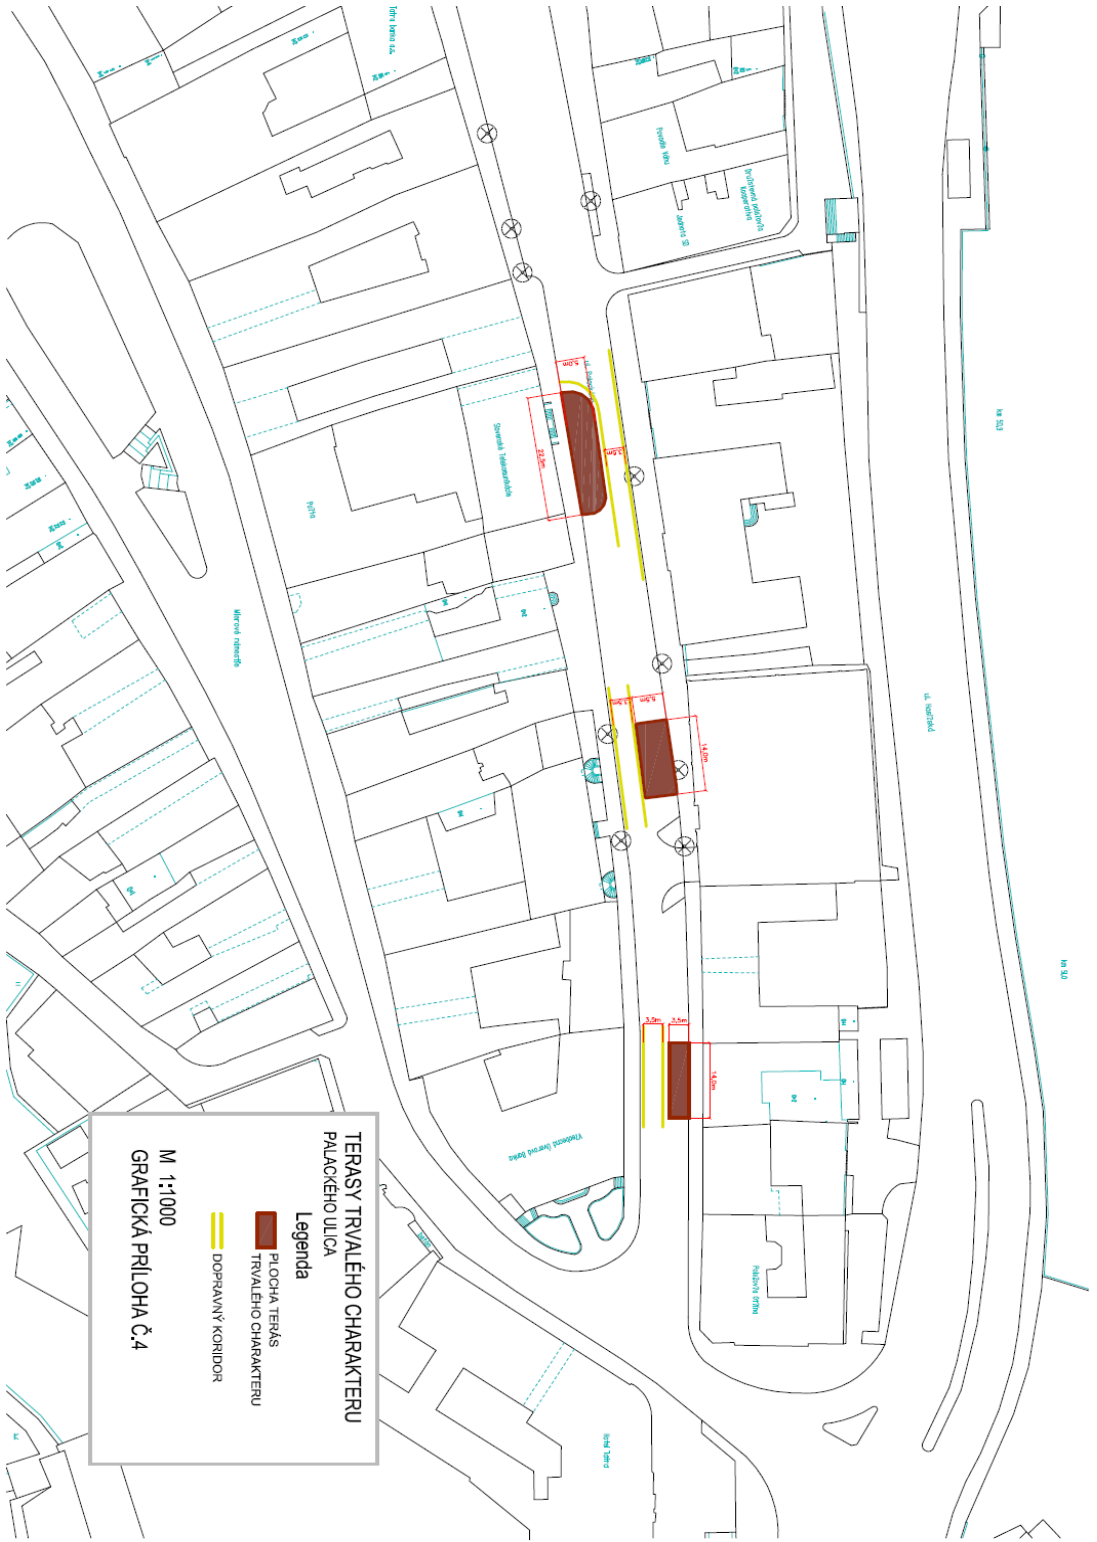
TERASY TRVALÉHO CHARAKTERU
PALACKÉHO ULICA
Legenda
PLOCHA TERÁS TRVALÉHO CHARAKTERU
DOPRAVNÝ KORIDOR
M 1:1000
GRAFICKÁ PRÍLOHA Č.4

22,5m
3,5m
6,0m
14,0m
3,5m
3,5m
14,0m

Mierové námestie
Pošta
Slovenská Sporiteľňa
ul. Rozvadze
Všeobecná úverová banka
Tatra
Tatra banka
Jaskyňa
ul. Rozvadze
Palackého
km 50
km 51
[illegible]